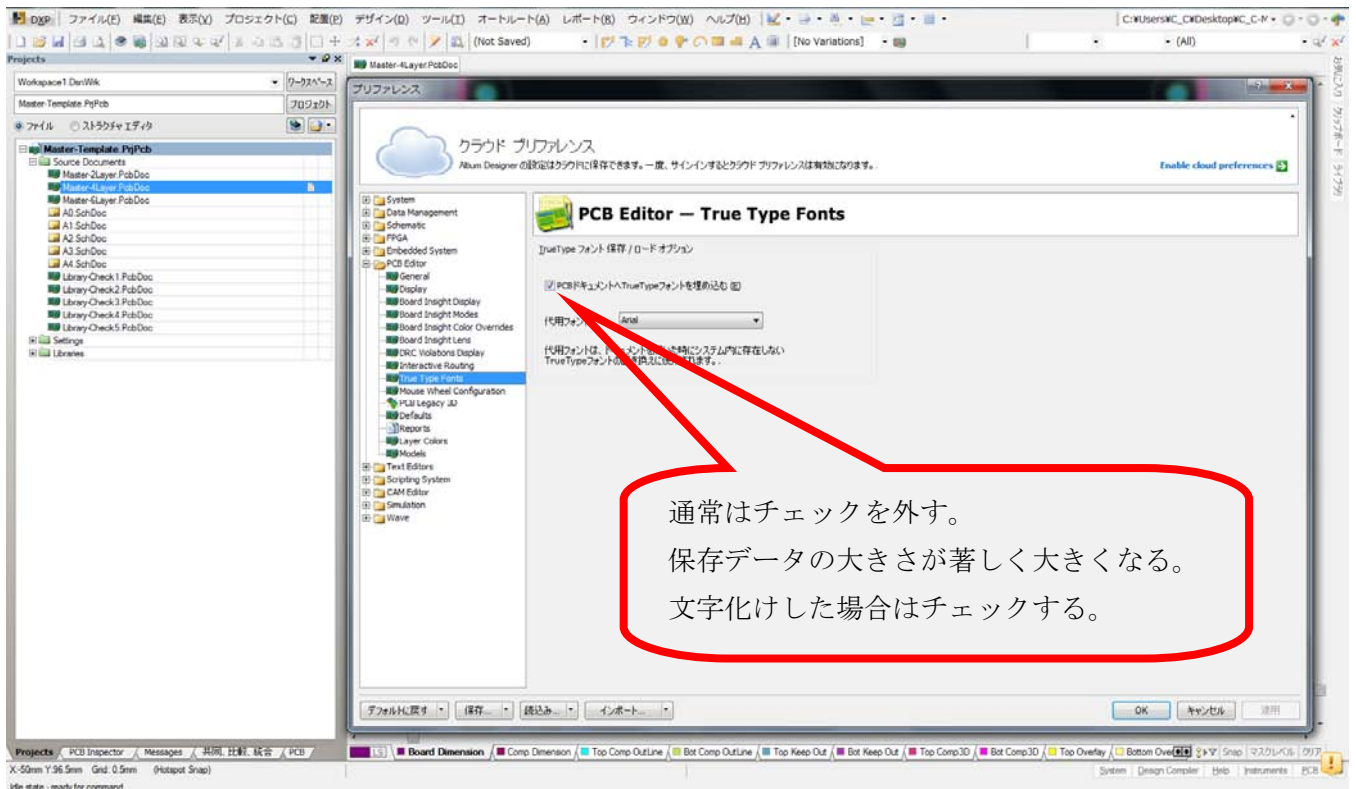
DXP ファイル(F) 編集(E) 表示(V) プロジェクト(C) 配置(P) デザイン(D) ツール(T) オートルート(A) レポート(R) ウィンドウ(W) ヘルプ(H)

C:¥Users¥C_C¥Desktop¥C_C-N

(Not Saved)

[No Variations]

(All)

Projects

Workspace1.DsnWrk

ワークスペース

Master-Template.PrjPcb

プロジェクト

ファイル ストラクチャ エディタ

Master-Template.PrjPcb
Source Documents
Master-2Layer.PcbDoc
Master-4Layer.PcbDoc
Master-6Layer.PcbDoc
A0.SchDoc
A1.SchDoc
A2.SchDoc
A3.SchDoc
A4.SchDoc
Library-Check1.PcbDoc
Library-Check2.PcbDoc
Library-Check3.PcbDoc
Library-Check4.PcbDoc
Library-Check5.PcbDoc
Settings
Libraries

Master-4Layer.PcbDoc

プリファレンス

クラウド プリファレンス

Altium Designer の設定はクラウドに保存できます。一度、サインインするとクラウド プリファレンスは有効になります。

Enable cloud preferences

System
Data Management
Schematic
FPGA
Embedded System
PCB Editor
General
Display
Board Insight Display
Board Insight Modes
Board Insight Color Overrides
Board Insight Lens
DRC Violations Display
Interactive Routing
True Type Fonts
Mouse Wheel Configuration
PCB Legacy 3D
Defaults
Reports
Layer Colors
Models
Text Editors
Scripting System
CAM Editor
Simulation
Wave

PCB Editor — True Type Fonts

TrueType フォント 保存 / ロード オプション

PCBドキュメントへTrueTypeフォントを埋め込む (E)

代用フォント Arial

代用フォントは、ドキュメント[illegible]時にシステム内に存在しない TrueTypeフォントの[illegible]換えに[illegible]ます。

通常はチェックを外す。
保存データの大きさが著しく大きくなる。
文字化けした場合はチェックする。

デフォルトに戻す 保存... 読込み... インポート...

OK キャンセル 適用

お気に入り クリップボード ライブラリ

Projects PCB Inspector Messages 共同、比較、統合 PCB

LS Board Dimension Comp Dimension Top Comp OutLine Bot Comp OutLine Top Keep Out Bot Keep Out Top Comp3D Bot Comp3D Top Overlay Bottom Ove

Snap マスクレベル クリア

X:-50mm Y:96.5mm Grid: 0.5mm (Hotspot Snap)

System Design Compiler Help Instruments PCB

Idle state - ready for command